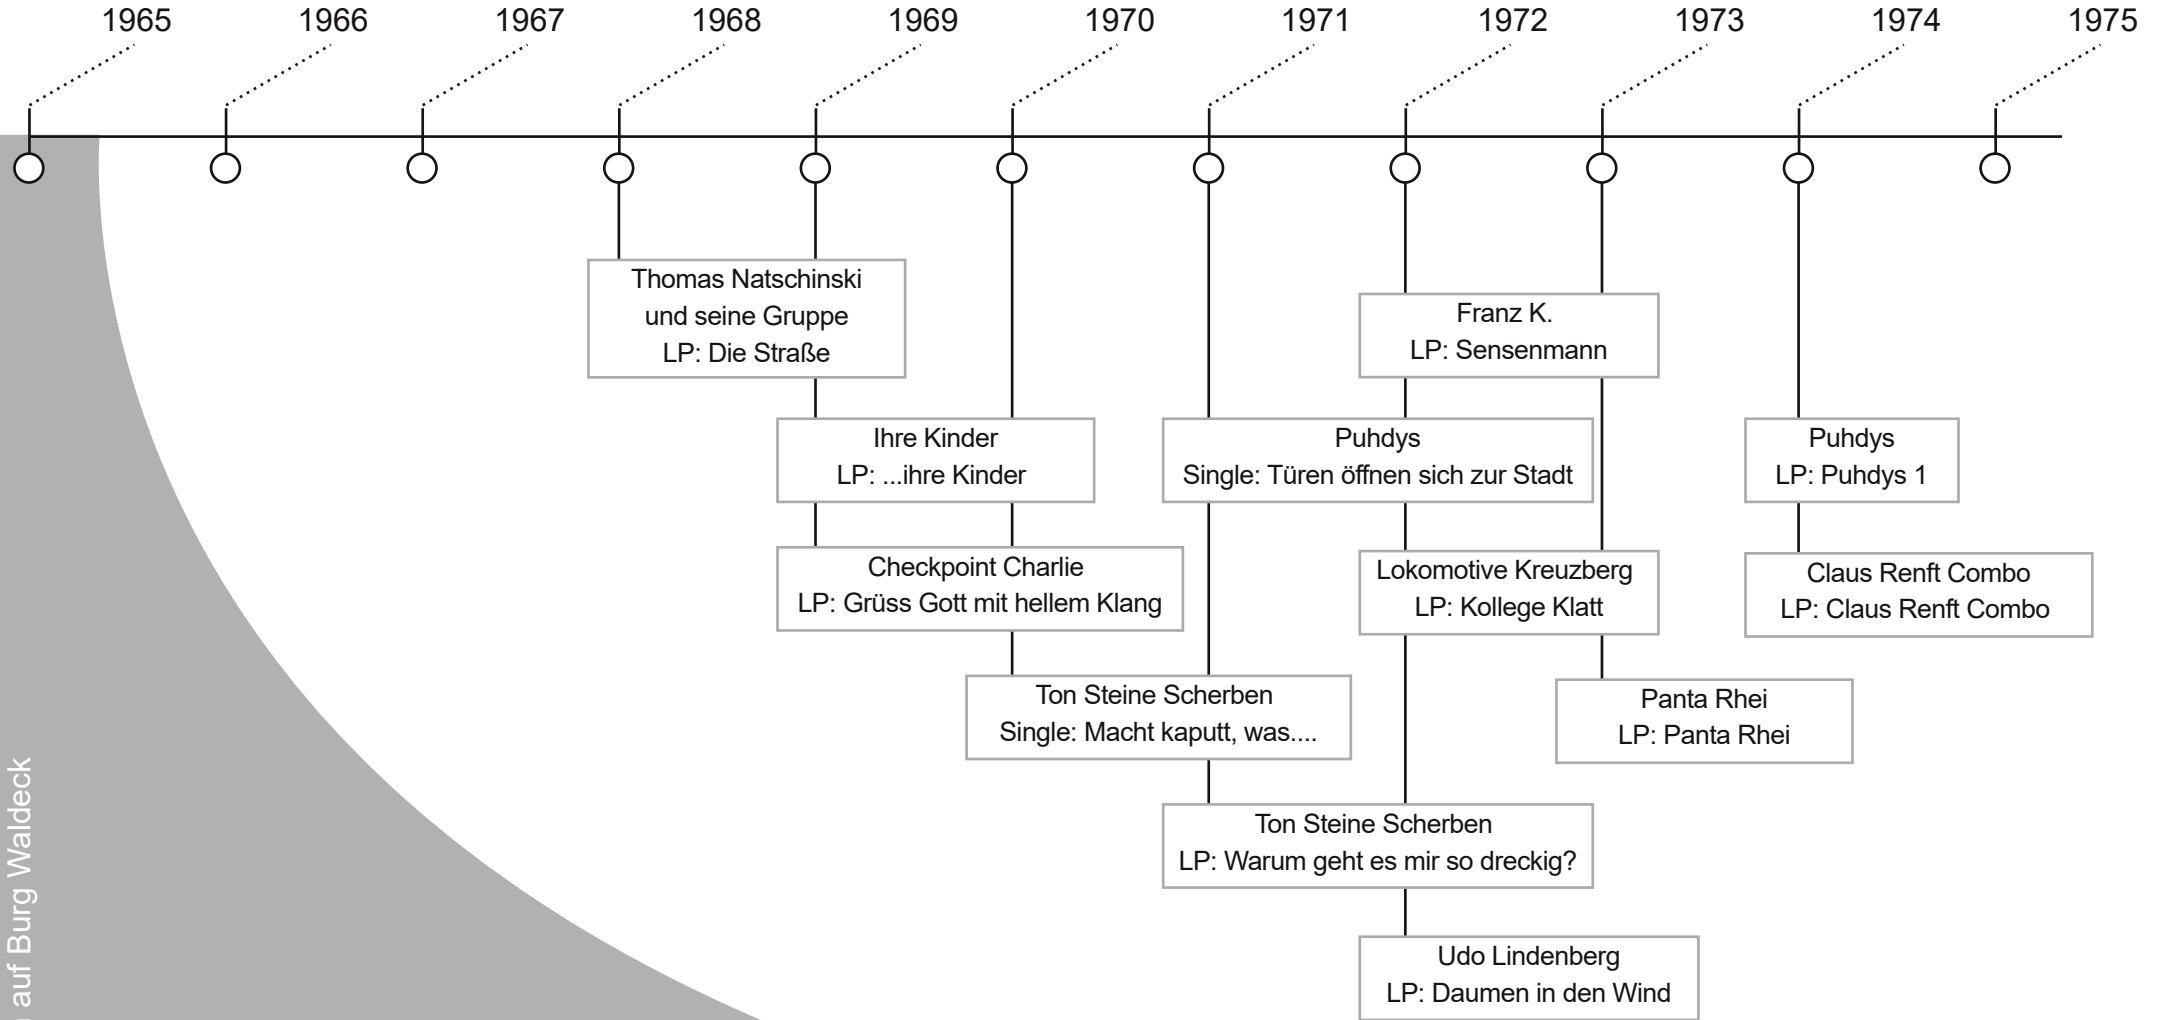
1965 1966 1967 1968 1969 1970 1971 1972 1973 1974 1975

Thomas Natschinski
und seine Gruppe
LP: Die Straße

Ihre Kinder
LP: ...ihre Kinder

Checkpoint Charlie
LP: Grüss Gott mit hellem Klang

Ton Steine Scherben
Single: Macht kaputt, was....

Puhdys
Single: Türen öffnen sich zur Stadt

Ton Steine Scherben
LP: Warum geht es mir so dreckig?

Franz K.
LP: Sensenmann

Lokomotive Kreuzberg
LP: Kollege Klatt

Udo Lindenberg
LP: Daumen in den Wind

Panta Rhei
LP: Panta Rhei

Puhdys
LP: Puhdys 1

Claus Renft Combo
LP: Claus Renft Combo

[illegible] auf Burg Waldeck